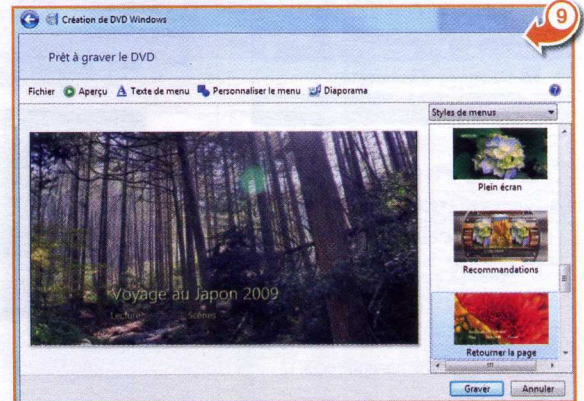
Création de DVD Windows

9

Prêt à graver le DVD

Fichier Aperçu Texte de menu Personnaliser le menu Diaporama

Styles de menus

Voyage au Japon 2009

Lecture Scènes

Plein écran

Recommandations

Retourner la page

Graver Annuler